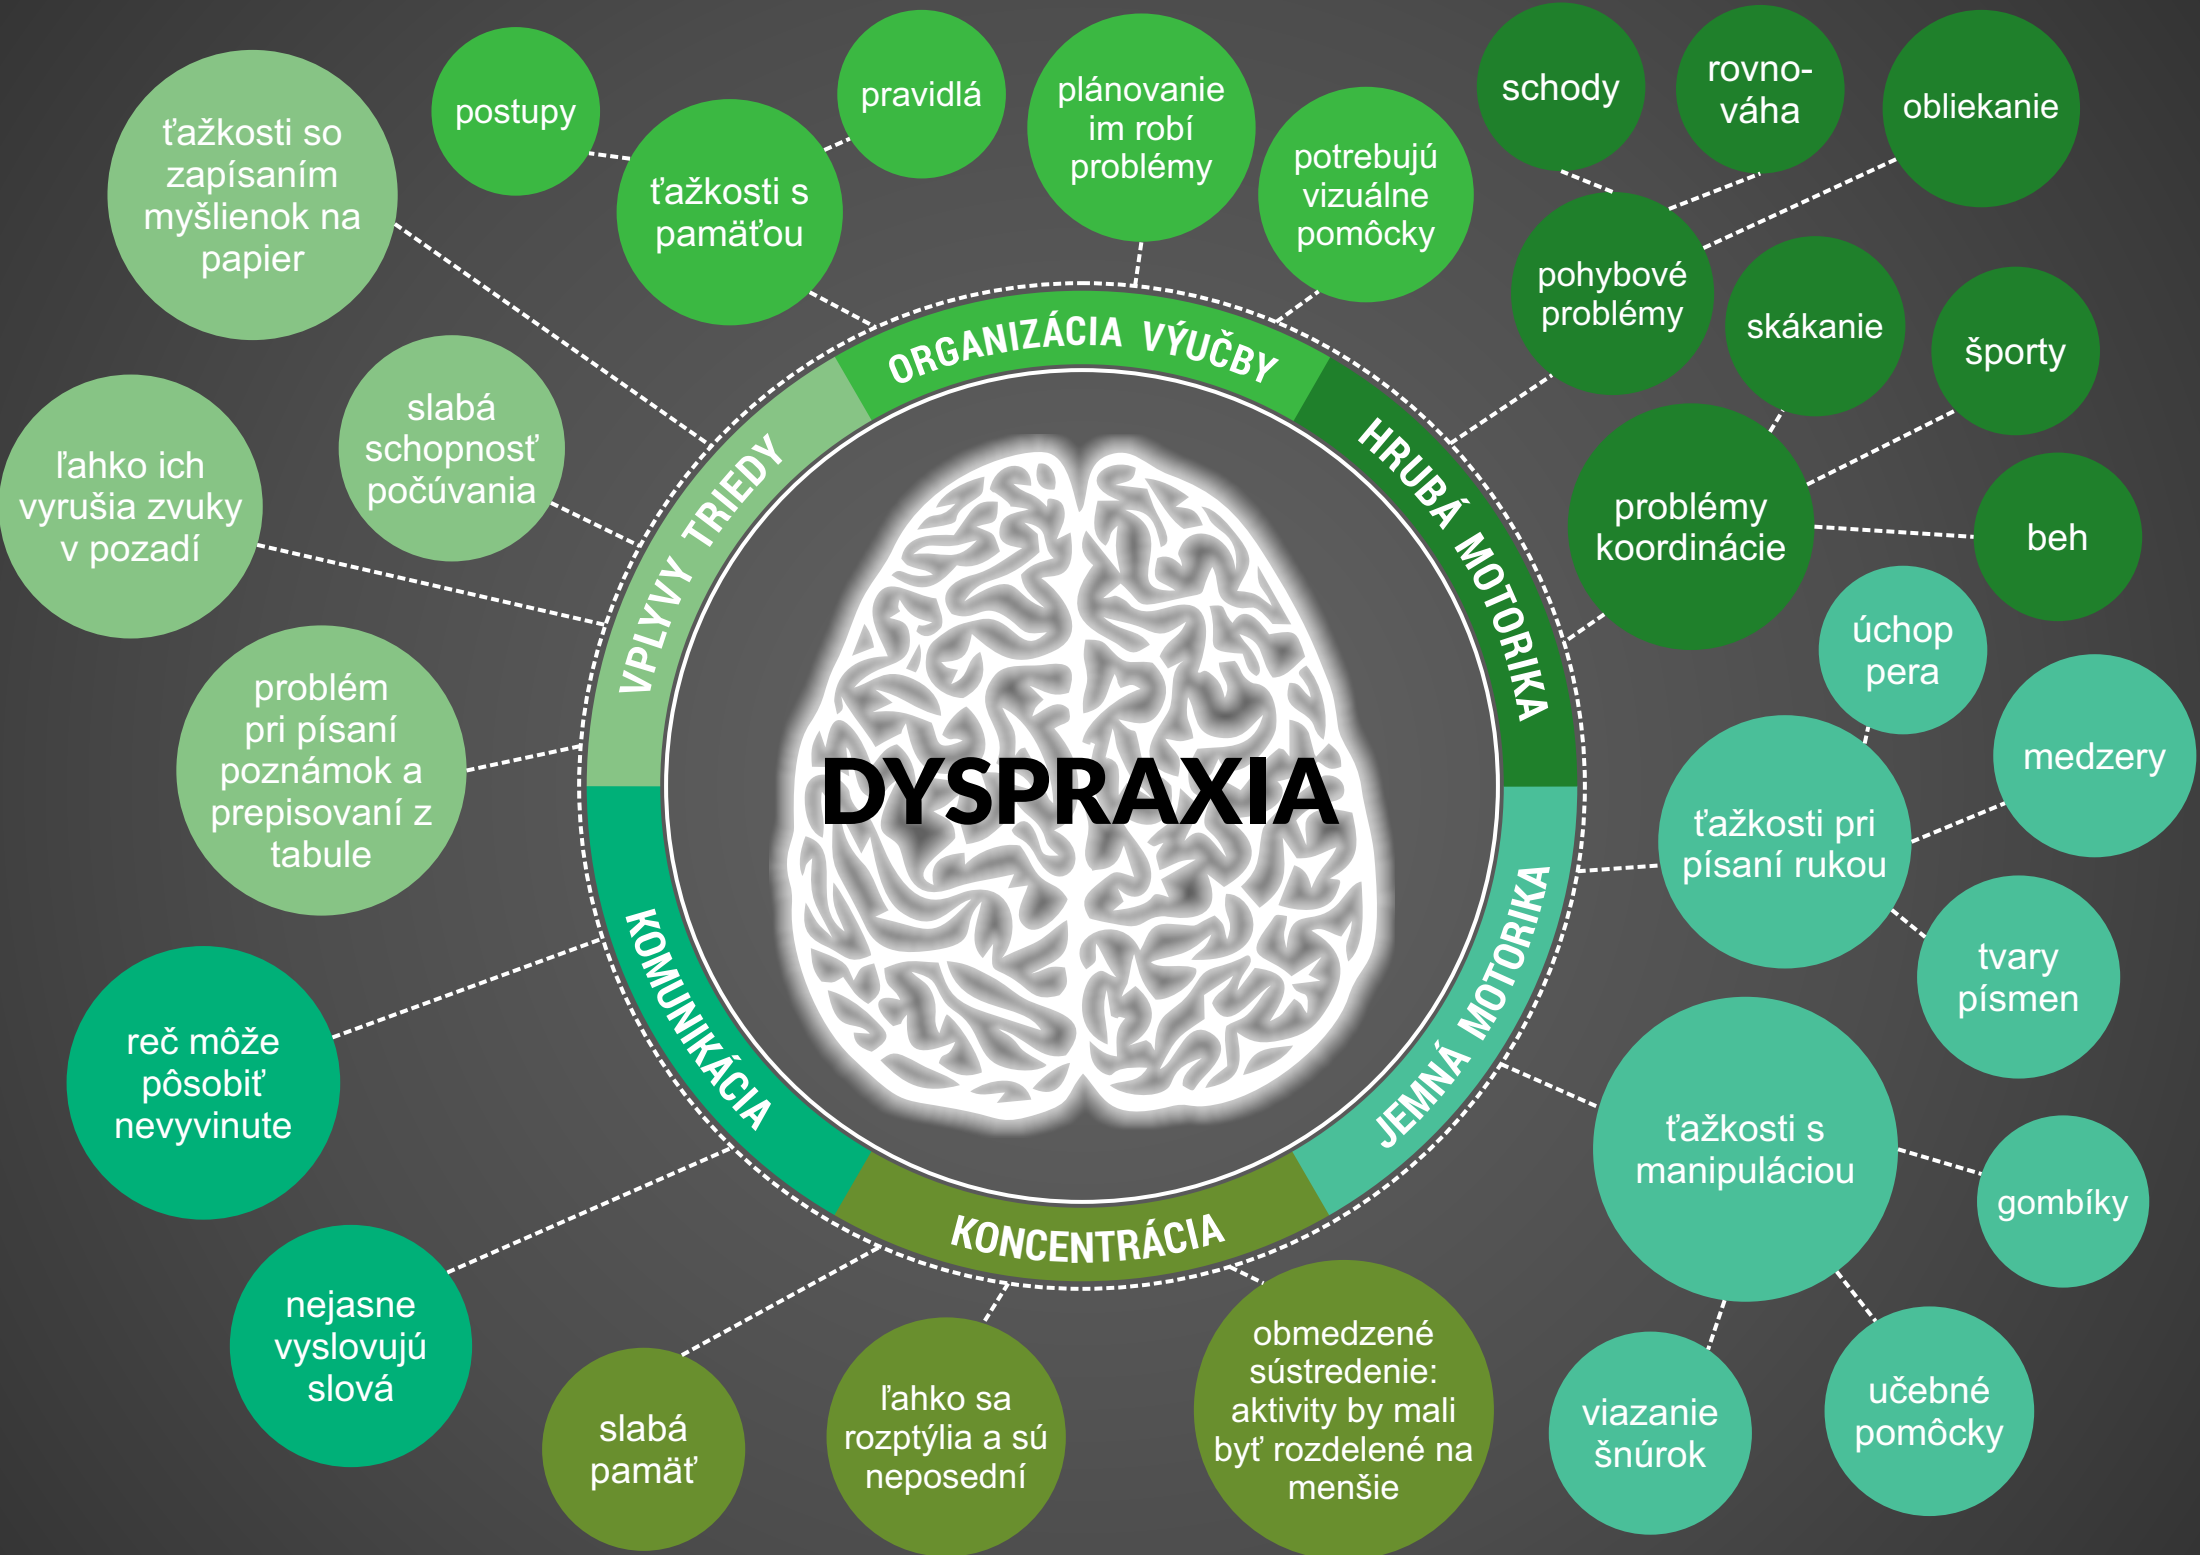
DYSPRAXIA

ORGANIZÁCIA VÝUČBY

postupy

ťažkosti s pamäťou

pravidlá

plánovanie im robí problémy

potrebujú vizuálne pomôcky

HRUBÁ MOTORIKA

schody

rovnováha

obliekanie

pohybové problémy

skákanie

športy

problémy koordinácie

beh

JEMNÁ MOTORIKA

úchop pera

medzery

ťažkosti pri písaní rukou

tvary písmen

ťažkosti s manipuláciou

gombíky

viazanie šnúrok

učebné pomôcky

KONCENTRÁCIA

obmedzené sústredenie: aktivity by mali byť rozdelené na menšie

ľahko sa rozptýlia a sú neposední

slabá pamäť

KOMUNIKÁCIA

nejasne vyslovujú slová

reč môže pôsobiť nevyvinute

VPLYVY TRIEDY

problém pri písaní poznámok a prepisovaní z tabule

ľahko ich vyrušia zvuky v pozadí

slabá schopnosť počúvania

ťažkosti so zapísaním myšlienok na papier